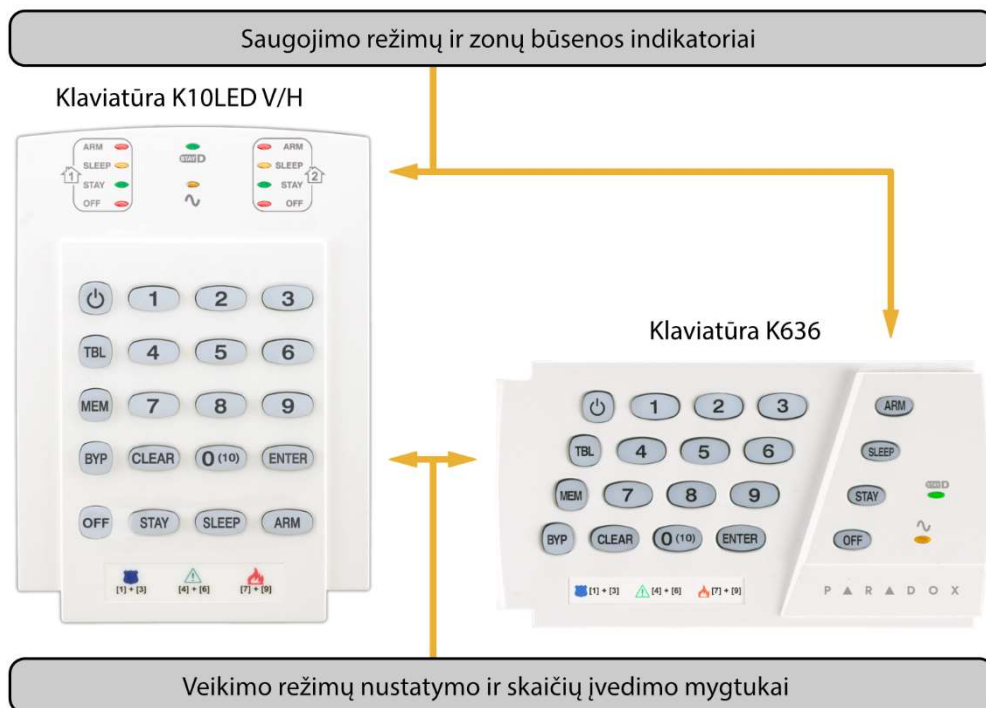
Saugojimo režimų ir zonų būsenos indikatoriai

Klaviatūra K10LED V/H

ARM
SLEEP
STAY
OFF
1
STAYD
∿
ARM
SLEEP
STAY
OFF
2

⏻ 1 2 3
TBL 4 5 6
MEM 7 8 9
BYP CLEAR 0 (10) ENTER
OFF STAY SLEEP ARM

[1] + [3] [4] + [6] [7] + [9]

Klaviatūra K636

⏻ 1 2 3
TBL 4 5 6
MEM 7 8 9
BYP CLEAR 0 (10) ENTER

[1] + [3] [4] + [6] [7] + [9]

ARM
SLEEP
STAY
STAYD
OFF
∿

P A R A D O X

Veikimo režimų nustatymo ir skaičių įvedimo mygtukai